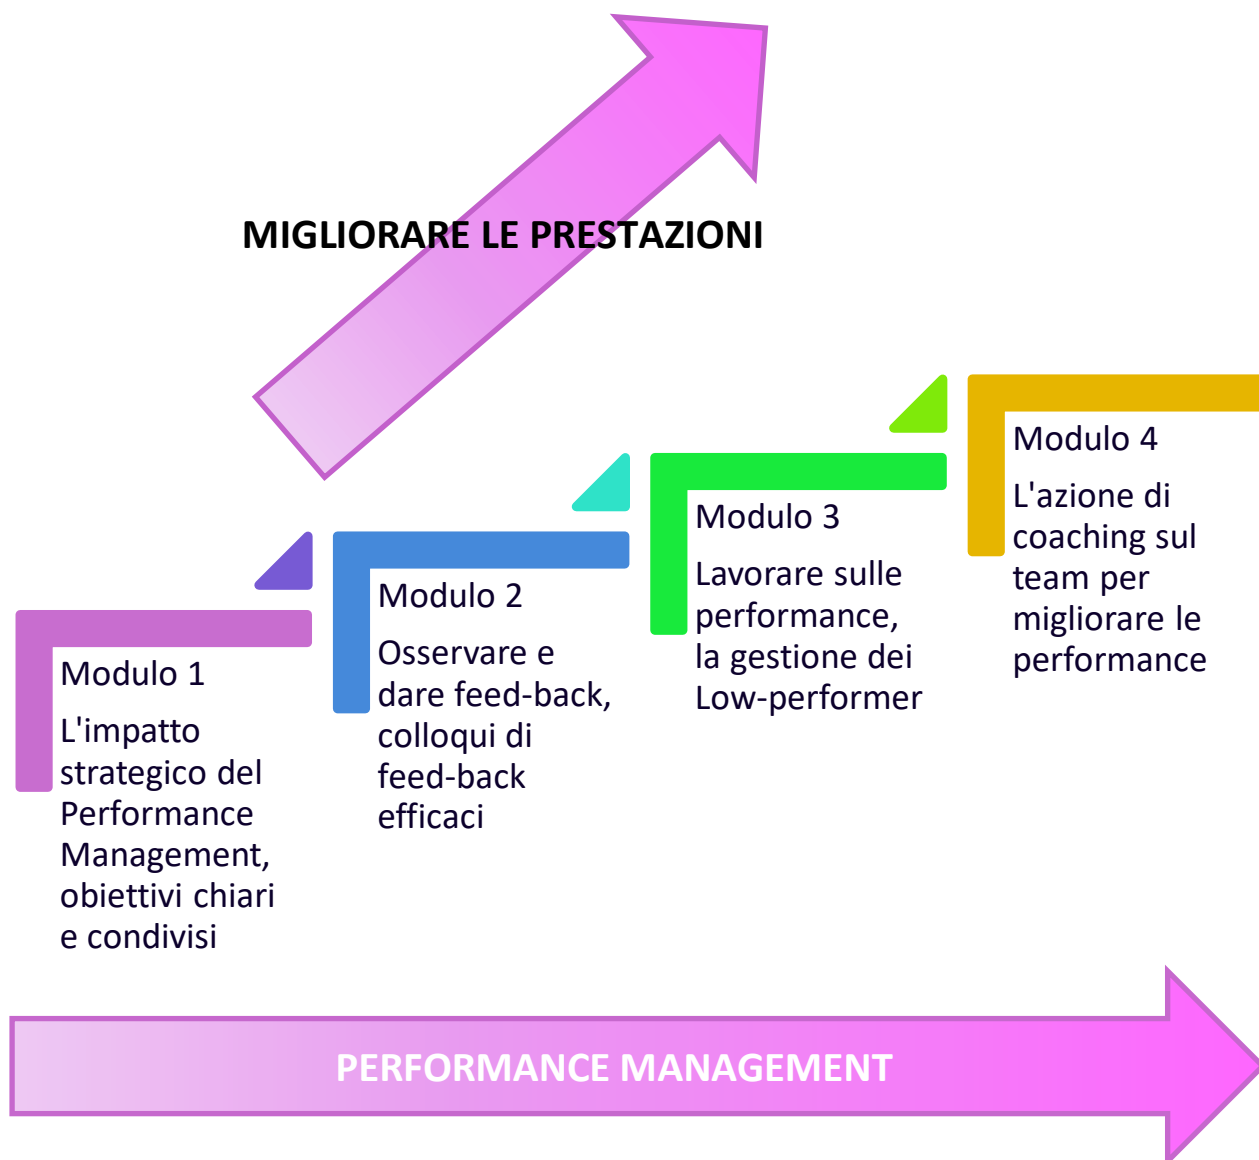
MIGLIORARE LE PRESTAZIONI

Modulo 1

L'impatto strategico del Performance Management, obiettivi chiari e condivisi

Modulo 2

Osservare e dare feed-back, colloqui di feed-back efficaci

Modulo 3

Lavorare sulle performance, la gestione dei Low-performer

Modulo 4

L'azione di coaching sul team per migliorare le performance

PERFORMANCE MANAGEMENT